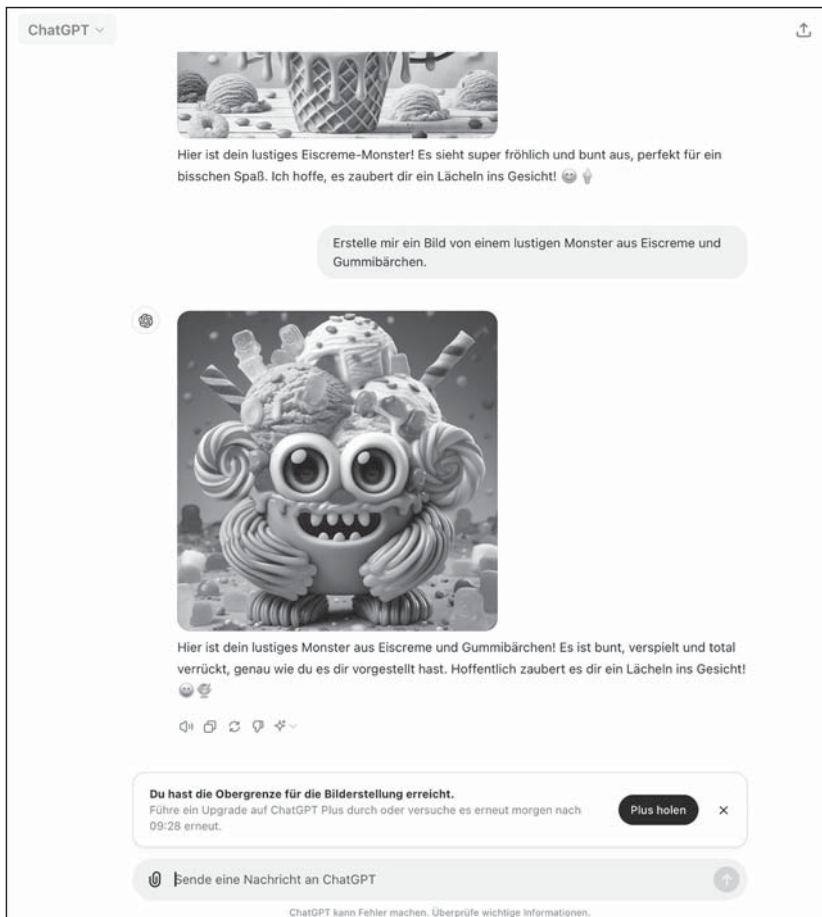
ChatGPT

Hier ist dein lustiges Eiscreme-Monster! Es sieht super fröhlich und bunt aus, perfekt für ein bisschen Spaß. Ich hoffe, es zaubert dir ein Lächeln ins Gesicht! 😄🍦

Erstelle mir ein Bild von einem lustigen Monster aus Eiscreme und Gummibärchen.

Hier ist dein lustiges Monster aus Eiscreme und Gummibärchen! Es ist bunt, verspielt und total verrückt, genau wie du es dir vorgestellt hast. Hoffentlich zaubert es dir ein Lächeln ins Gesicht! 😄🍧

Du hast die Obergrenze für die Bilderstellung erreicht.
Führe ein Upgrade auf ChatGPT Plus durch oder versuche es erneut morgen nach 09:28 erneut.

Plus holen

Sende eine Nachricht an ChatGPT

ChatGPT kann Fehler machen. Überprüfe wichtige Informationen.